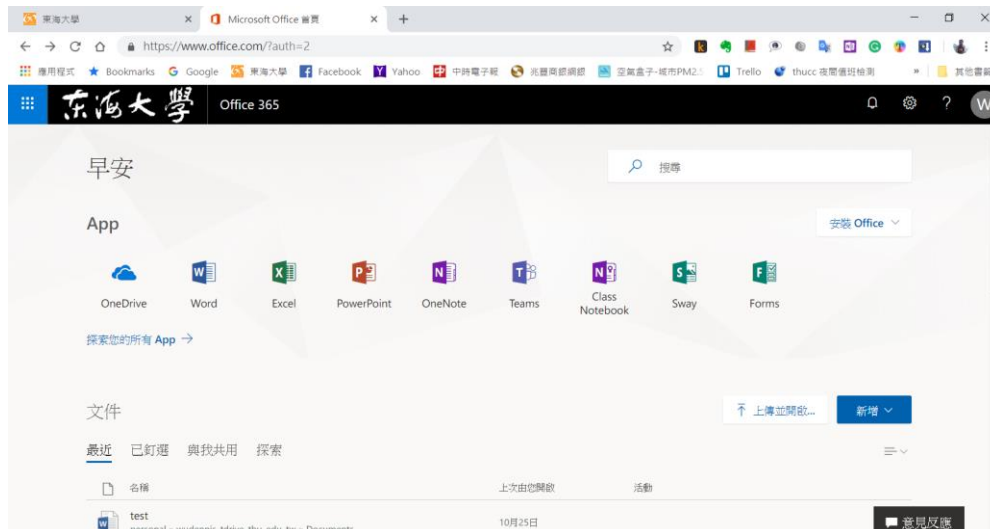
東海大學 ×
Microsoft Office 首頁 ×
+
https://www.office.com/?auth=2
應用程式 Bookmarks Google 東海大學 Facebook Yahoo 中時電子報 兆豐商銀網銀 空氣盒子-城市PM2.5 Trello thucc 夜間值班檢測 » 其他書籤
東海大學 Office 365
早安
搜尋
App
安裝 Office
OneDrive
Word
Excel
PowerPoint
OneNote
Teams
Class Notebook
Sway
Forms
探索您的所有 App →
文件
上傳並開啟...
新增
最近 已釘選 與我共用 探索
名稱
上次由您開啟
活動
test
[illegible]
10月25日
意見反應